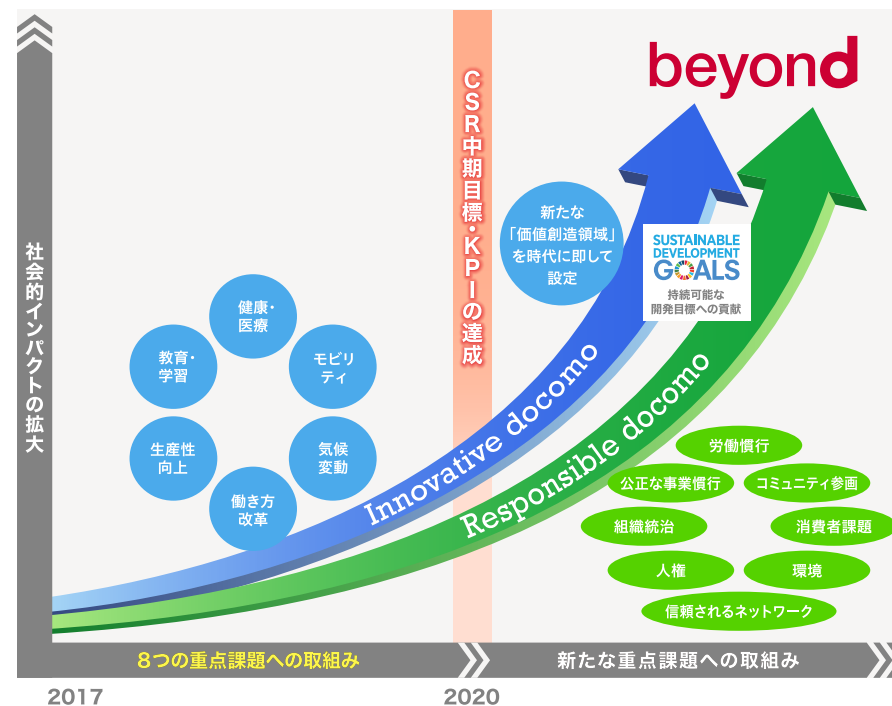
社会的インパクトの拡大

CSR中期目標・KPIの達成

beyond

新たな「価値創造領域」を時代に即して設定

SUSTAINABLE DEVELOPMENT GOALS
持続可能な開発目標への貢献

健康・医療

モビリティ

教育・学習

気候変動

生産性向上

働き方改革

Innovative docomo

Responsible docomo

労働慣行

公正な事業慣行

コミュニティ参画

組織統治

消費者課題

人権

環境

信頼されるネットワーク

8つの重点課題への取組み

新たな重点課題への取組み

2017

2020